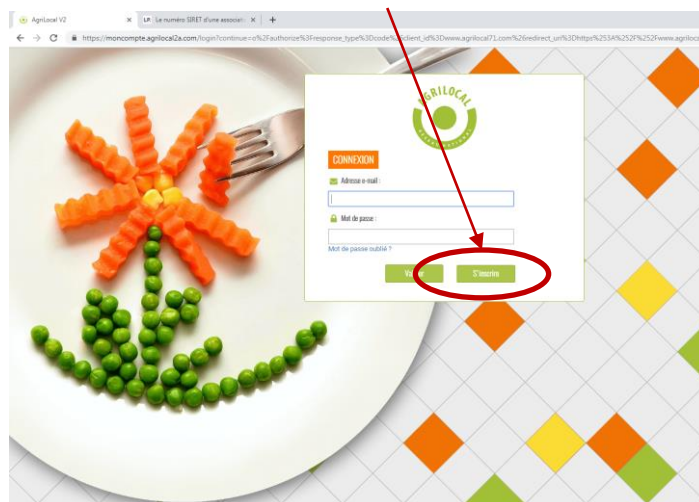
AgriLocal V2 × Le numéro SIRET d'une associati × +

https://moncompte.agrilocal2a.com/login?continue=o%2Fauthorize%3Fresponse_type%3Dcode%26client_id%3Dwww.agrilocal71.com%26redirect_uri%3Dhttps%253A%252F%252Fwww.agrilocal

AGRILOCAL

CONNEXION

Adresse e-mail :

Mot de passe :

Mot de passe oublié ?

Valider

S'inscrire